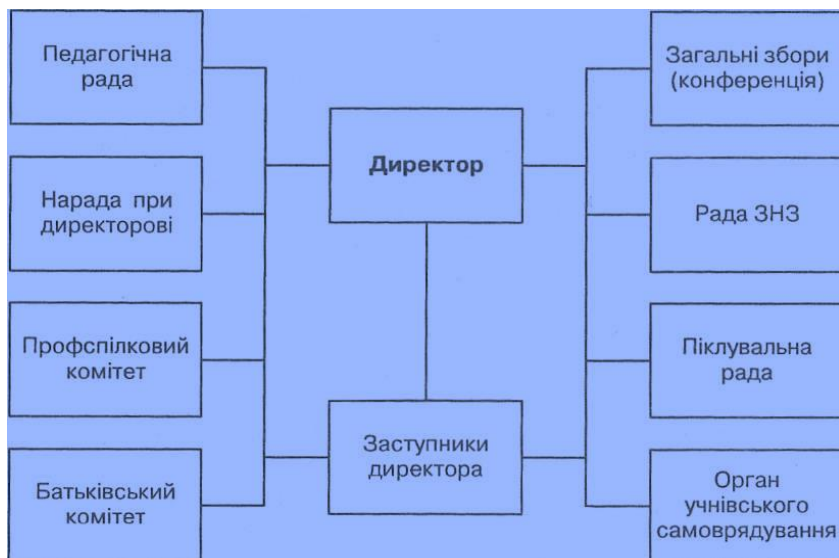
Педагогічна рада

Нарада при директорові

Профспілковий комітет

Батьківський комітет

Директор

Заступники директора

Загальні збори (конференція)

Рада ЗНЗ

Піклувальна рада

Орган учнівського самоврядування